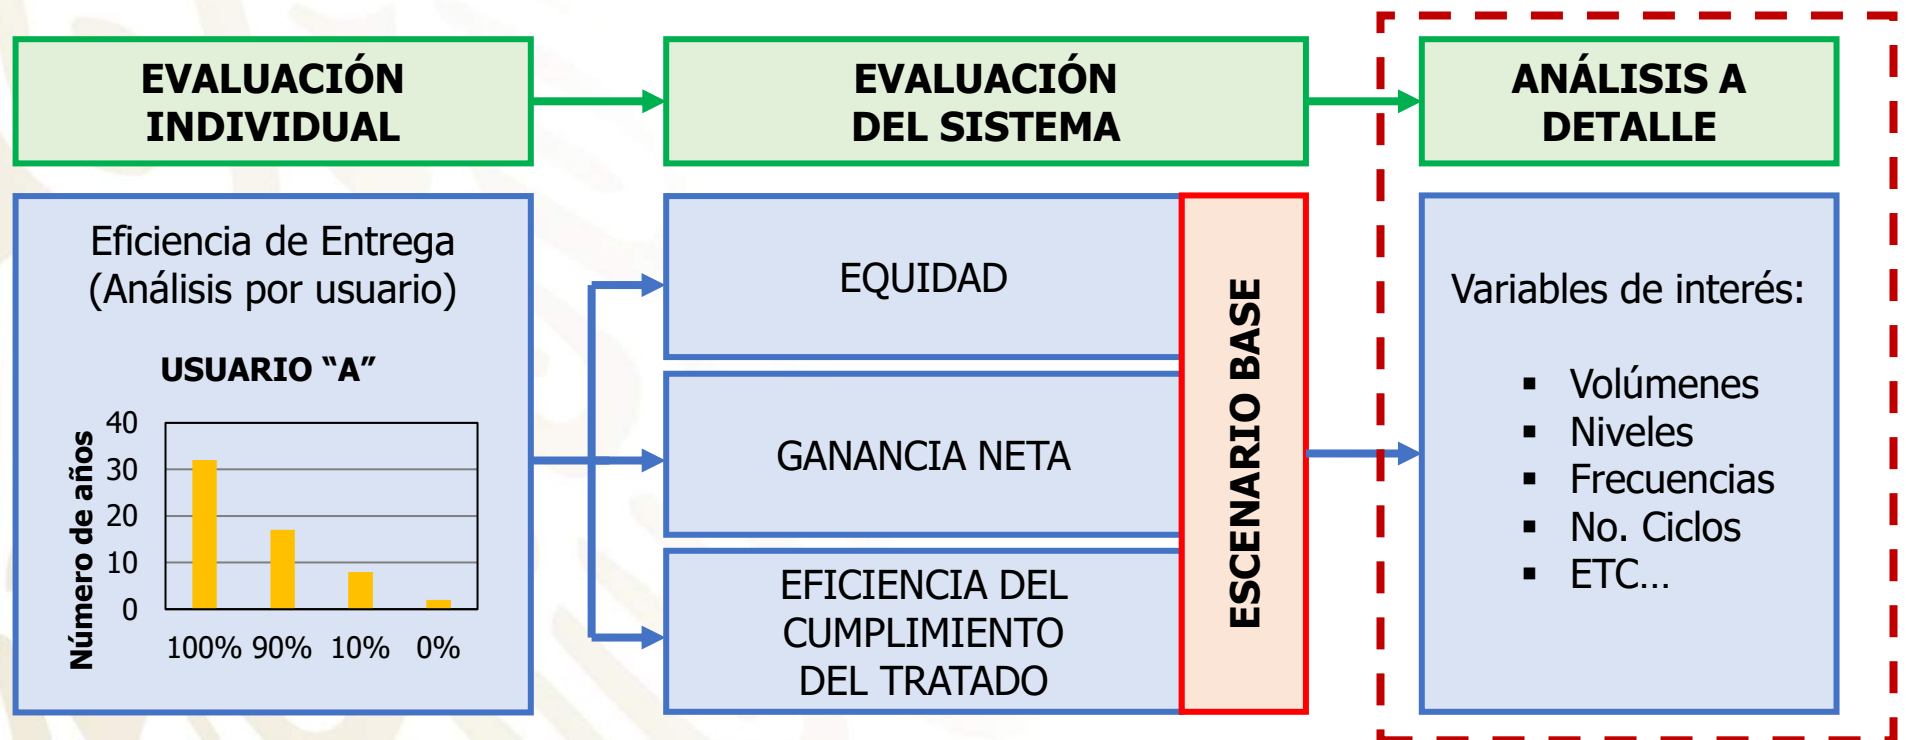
EVALUACIÓN INDIVIDUAL

EVALUACIÓN DEL SISTEMA

ANÁLISIS A DETALLE

Eficiencia de Entrega (Análisis por usuario)

USUARIO "A"

Número de años

40
30
20
10
0

100% 90% 10% 0%

EQUIDAD

GANANCIA NETA

EFICIENCIA DEL CUMPLIMIENTO DEL TRATADO

ESCENARIO BASE

Variables de interés:

▪ Volúmenes
▪ Niveles
▪ Frecuencias
▪ No. Ciclos
▪ ETC…